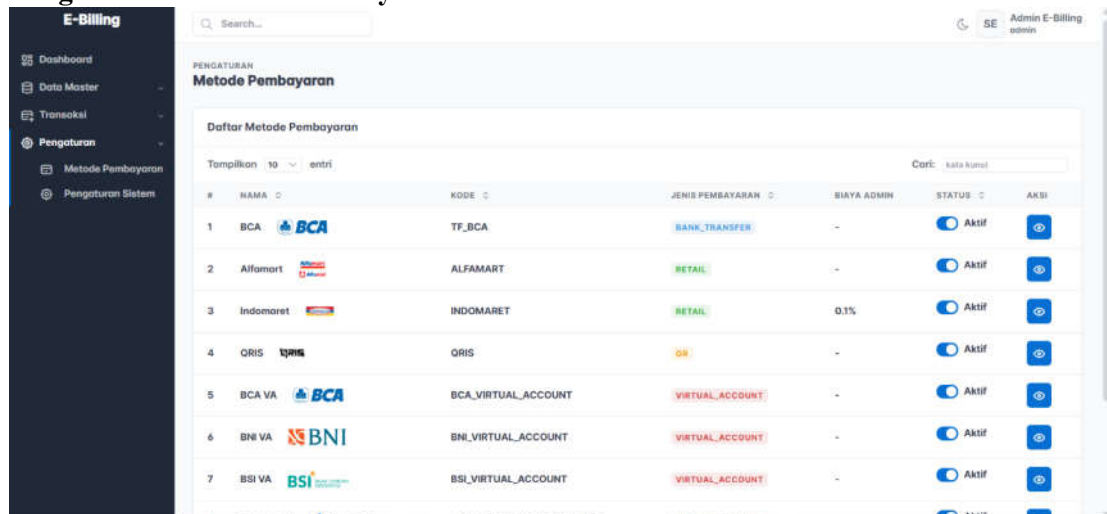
E-Billing

Dashboard
Data Master
Transaksi
Pengaturan
Metode Pembayaran
Pengaturan Sistem

Search...

SE Admin E-Billing
admin

PENGATURAN
Metode Pembayaran

Daftar Metode Pembayaran

Tampilkan 10 entri

Cari: kata kunci

| # | NAMA | KODE | JENIS PEMBAYARAN | BIAYA ADMIN | STATUS | AKSI |
|---|---|---|---|---|---|---|
| 1 | BCA BCA | TF_BCA | BANK_TRANSFER | - | Aktif | |
| 2 | Alfamart | ALFAMART | RETAIL | - | Aktif | |
| 3 | Indomaret | INDOMARET | RETAIL | 0.1% | Aktif | |
| 4 | QRIS QRIS | QRIS | QR | - | Aktif | |
| 5 | BCA VA BCA | BCA_VIRTUAL_ACCOUNT | VIRTUAL_ACCOUNT | - | Aktif | |
| 6 | BNI VA BNI | BNI_VIRTUAL_ACCOUNT | VIRTUAL_ACCOUNT | - | Aktif | |
| 7 | BSI VA BSI | BSI_VIRTUAL_ACCOUNT | VIRTUAL_ACCOUNT | - | Aktif | |